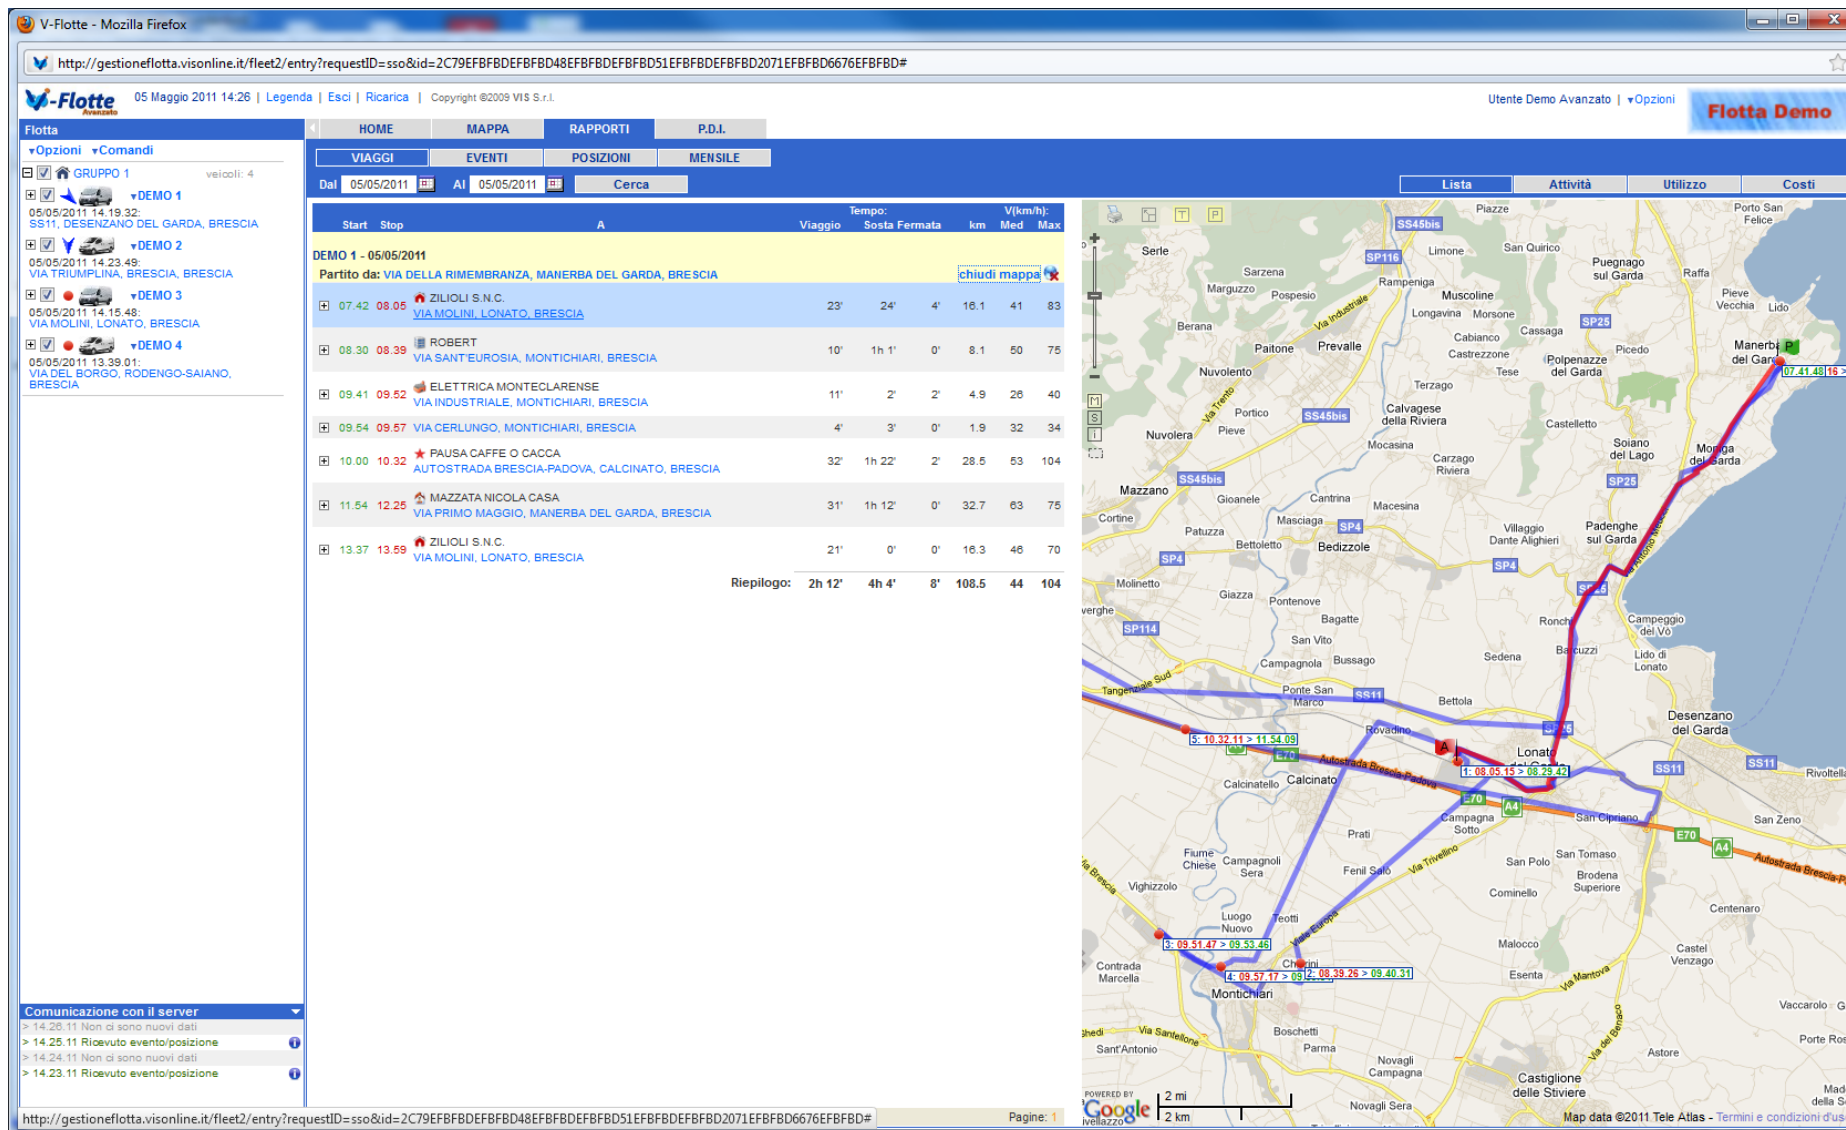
V-Flotte - Mozilla Firefox

http://gestioneflotta.visonline.it/fleet2/entry?requestID=sso&id=2C79EFBFBDEFBFBD48EFBFBDEFBFBD51EFBFBDEFBFBD2071EFBFBD6676EFBFBD#

V-Flotte Avanzato 05 Maggio 2011 14:26 | Legenda | Esci | Ricarica | Copyright ©2009 VIS S.r.l.

Utente Demo Avanzato | ▾Opzioni Flotta Demo

Flotta
▾Opzioni ▾Comandi
GRUPPO 1 veicoli: 4
▾DEMO 1
05/05/2011 14.19.32:
SS11, DESENZANO DEL GARDA, BRESCIA
▾DEMO 2
05/05/2011 14.23.49:
VIA TRIUMPLINA, BRESCIA, BRESCIA
▾DEMO 3
05/05/2011 14.15.48:
VIA MOLINI, LONATO, BRESCIA
▾DEMO 4
05/05/2011 13.39.01:
VIA DEL BORGO, RODENGO-SAIANO, BRESCIA

Comunicazione con il server
> 14.26.11 Non ci sono nuovi dati
> 14.25.11 Ricevuto evento/posizione
> 14.24.11 Non ci sono nuovi dati
> 14.23.11 Ricevuto evento/posizione

HOME MAPPA RAPPORTI P.D.I.
VIAGGI EVENTI POSIZIONI MENSILE
Dal 05/05/2011 Al 05/05/2011 Cerca
Lista Attività Utilizzo Costi

| Start | Stop | A | Tempo: Viaggio | Sosta | Fermata | km | V(km/h): Med | Max |
|---|---|---|---|---|---|---|---|---|
| 07.42 | 08.05 | ZILIOLI S.N.C. VIA MOLINI, LONATO, BRESCIA | 23' | 24' | 4' | 16.1 | 41 | 83 |
| 08.30 | 08.39 | ROBERT VIA SANT'EUROSIA, MONTICHIARI, BRESCIA | 10' | 1h 1' | 0' | 8.1 | 50 | 75 |
| 09.41 | 09.52 | ELETTRICA MONTECLARENSE VIA INDUSTRIALE, MONTICHIARI, BRESCIA | 11' | 2' | 2' | 4.9 | 26 | 40 |
| 09.54 | 09.57 | VIA CERLUNGO, MONTICHIARI, BRESCIA | 4' | 3' | 0' | 1.9 | 32 | 34 |
| 10.00 | 10.32 | PAUSA CAFFE O CACCA AUTOSTRADA BRESCIA-PADOVA, CALCINATO, BRESCIA | 32' | 1h 22' | 2' | 28.5 | 53 | 104 |
| 11.54 | 12.25 | MAZZATA NICOLA CASA VIA PRIMO MAGGIO, MANERBA DEL GARDA, BRESCIA | 31' | 1h 12' | 0' | 32.7 | 63 | 75 |
| 13.37 | 13.59 | ZILIOLI S.N.C. VIA MOLINI, LONATO, BRESCIA | 21' | 0' | 0' | 16.3 | 46 | 70 |
| | | Riepilogo: | 2h 12' | 4h 4' | 8' | 108.5 | 44 | 104 |

DEMO 1 - 05/05/2011
Partito da: VIA DELLA RIMEMBRANZA, MANERBA DEL GARDA, BRESCIA chiudi mappa

Piazze Porto San Felice Serle Limone San Quirico Puegnago sul Garda Raffa Sarzena Marguzzo Pospesio Rampeniga Muscoline Pieve Vecchia Lido Longavina Morsone Berana Via Industriale Cabianco Cassaga Paitone Prevalle Castrezzone Polpenazze del Garda Picedo Manerba del Garda Nuvolento Tese Terzago Portico Calvagese della Riviera Castelletto Nuvolera Pieve Mocasina Soiano del Lago Moniga del Garda Carzago Riviera Mazzano Gioanele Cantrina Macesina Cortine Masciaga Patuzza Villaggio Dante Alighieri Padenghe sul Garda Bettoletto Bedizzole Molinetto Giazza Pontenove Bagatte Ronchi Campeggio del Vo San Vito Sedena Barcuzzi Lido di Lonato Campagnola Bussago Tangenziale Sud Ponte San Marco Bettola Rovadino Desenzano del Garda Lonato del Garda Calcinatello Calcinato Autostrada Brescia-Padova Rivoltella Campagna Sotto San Cipriano San Zeno Prati Fiume Chiese Campagnoli Sera Fenil Salo Via Trivellino San Polo San Tomaso Brodena Superiore Vighizzolo Cominello Centenaro Luogo Nuovo Teotti Via Europa Malocco Castel Venzago Contrada Marcella Chiarini Esenta Via Mantova Montichiari Vaccarolo Boschetti Parma Sant'Antonio Via Santellone Porte Rosse Novagli Campagna Astore Castiglione delle Stiviere Novagli Sera Via Brescia Verghe
SS45bis SP116 SP25 SP4 SP114 SS11 E70 A4
07.41.48 16 >
5: 10.32.11 > 11.54.09
1: 08.05.15 > 08.29.42
3: 09.51.47 > 09.53.46
4: 09.57.17 > 09
2: 08.39.26 > 09.40.31
POWERED BY Google 2 mi 2 km
Map data ©2011 Tele Atlas - Termini e condizioni d'us

http://gestioneflotta.visonline.it/fleet2/entry?requestID=sso&id=2C79EFBFBDEFBFBD48EFBFBDEFBFBD51EFBFBDEFBFBD2071EFBFBD6676EFBFBD#
Pagine: 1